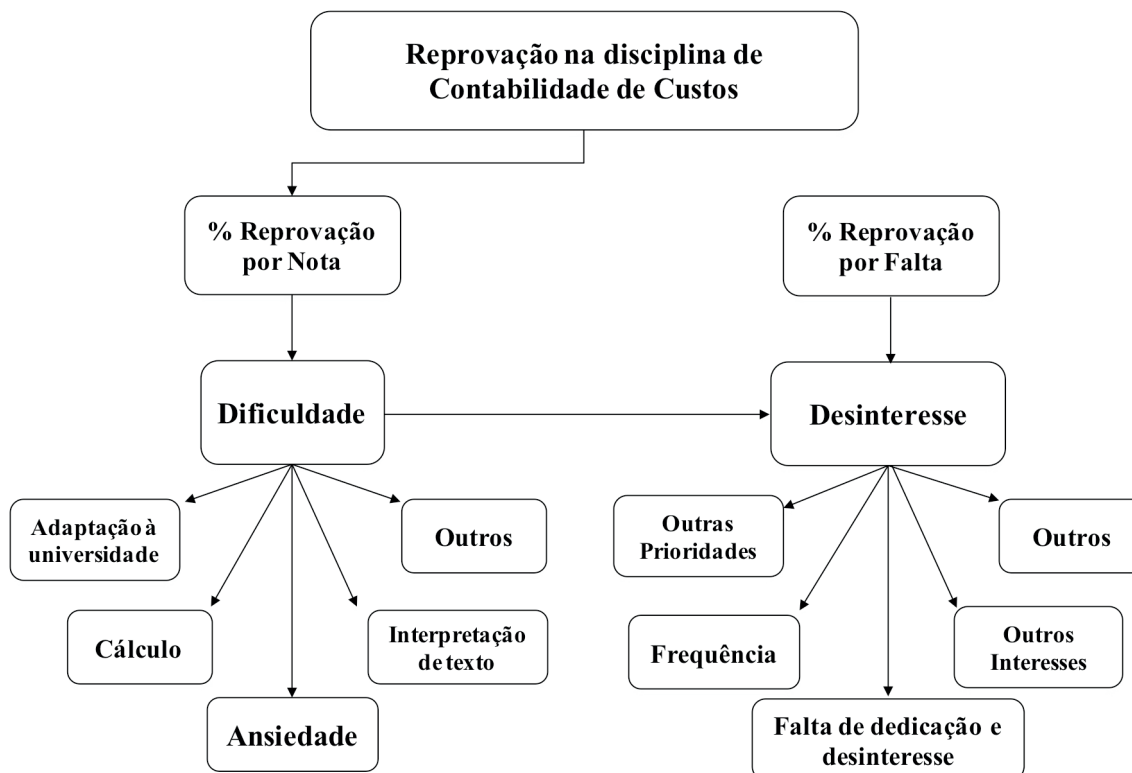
Reprovação na disciplina de Contabilidade de Custos

% Reprovação por Nota

% Reprovação por Falta

Dificuldade

Desinteresse

Adaptação à universidade

Outros

Cálculo

Interpretação de texto

Ansiedade

Outras Prioridades

Outros

Frequência

Outros Interesses

Falta de dedicação e desinteresse